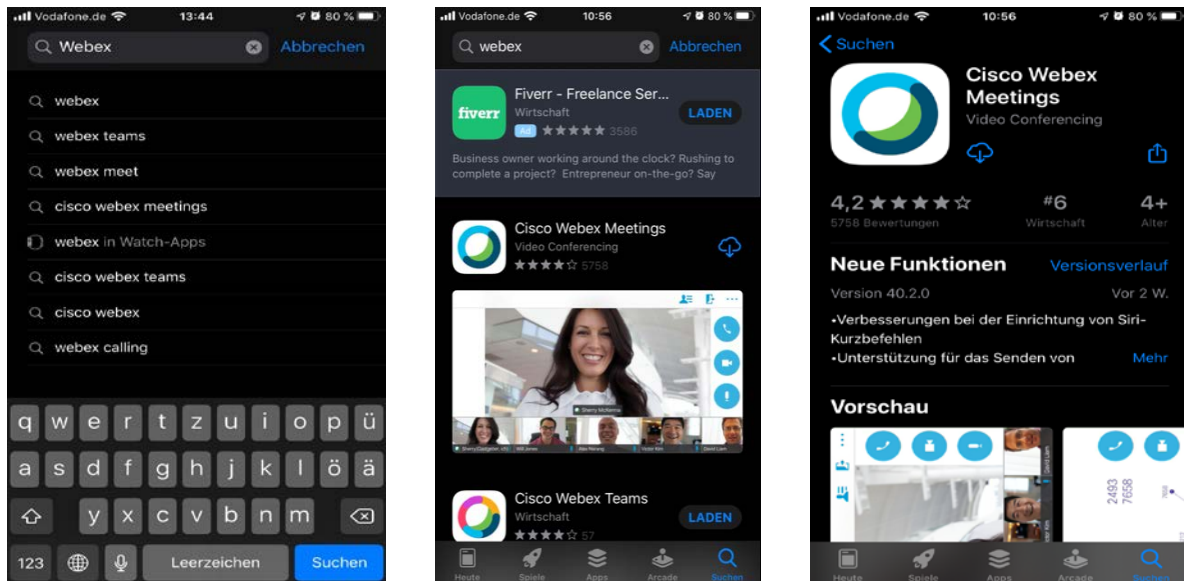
Vodafone.de 13:44 80 %

Webex Abbrechen

webex
webex teams
webex meet
cisco webex meetings
webex in Watch-Apps
cisco webex teams
cisco webex
webex calling

q w e r t z u i o p ü
a s d f g h j k l ö ä
y x c v b n m
123 Leerzeichen Suchen

Vodafone.de 10:56 80 %

webex Abbrechen

fiverr
Fiverr - Freelance Ser...
Wirtschaft
Ad ★★★★★ 3586
LADEN
Business owner working around the clock? Rushing to complete a project? Entrepreneur on-the-go? Say

Cisco Webex Meetings
Video Conferencing
★★★★☆ 5758

Sherry McKenna

Cisco Webex Teams
Wirtschaft
★★★★☆ 57
LADEN

Heute Spiele Apps Arcade Suchen

Vodafone.de 10:56 80 %

Suchen

Cisco Webex Meetings
Video Conferencing

4,2 ★★★★☆
5758 Bewertungen
#6
Wirtschaft
4+
Alter

Neue Funktionen Versionsverlauf
Version 40.2.0 Vor 2 W.
•Verbesserungen bei der Einrichtung von Siri-Kurzbefehlen
•Unterstützung für das Senden von Mehr

Vorschau

2493 7658

Heute Spiele Apps Arcade Suchen